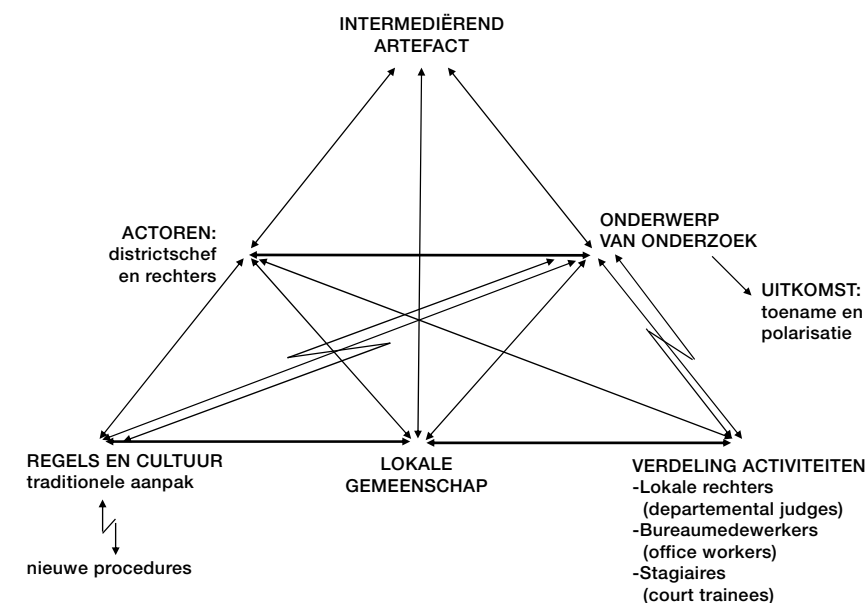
INTERMEDIËREND ARTEFACT

ACTOREN:
districtschef
en rechters

ONDERWERP
VAN ONDERZOEK

UITKOMST:
toename en
polarisatie

REGELS EN CULTUUR
traditionele aanpak

nieuwe procedures

LOKALE
GEMEENSCHAP

VERDELING ACTIVITEITEN
-Lokale rechters
(departemental judges)
-Bureaumedewerkers
(office workers)
-Stagiaires
(court trainees)